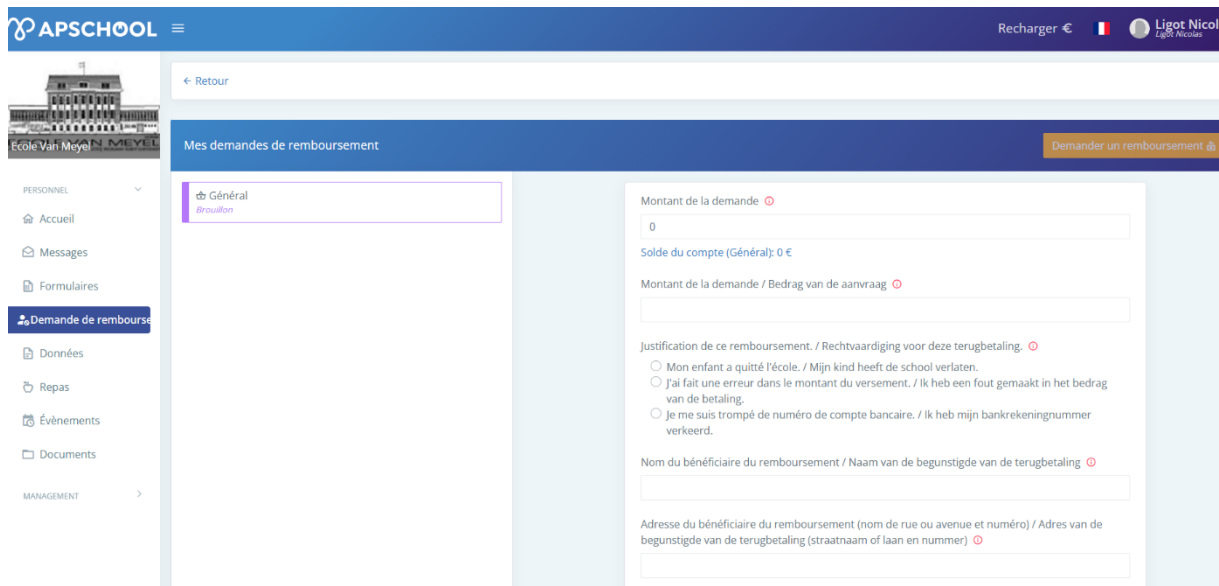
APSCHOOL

Recharger €

Ligot Nicol
Ligot Nicolas

École Van Meyel

PERSONNEL

Accueil

Messages

Formulaires

Demande de rembourse

Données

Repas

Évènements

Documents

MANAGEMENT

← Retour

Mes demandes de remboursement

Demander un remboursement

Général
Brouillon

Montant de la demande

0

Solde du compte (Général): 0 €

Montant de la demande / Bedrag van de aanvraag

Justification de ce remboursement. / Rechtvaardiging voor deze terugbetaling.

Mon enfant a quitté l'école. / Mijn kind heeft de school verlaten.

J'ai fait une erreur dans le montant du versement. / Ik heb een fout gemaakt in het bedrag van de betaling.

Je me suis trompé de numéro de compte bancaire. / Ik heb mijn bankrekeningnummer verkeerd.

Nom du bénéficiaire du remboursement / Naam van de begunstigde van de terugbetaling

Adresse du bénéficiaire du remboursement (nom de rue ou avenue et numéro) / Adres van de begunstigde van de terugbetaling (straatnaam of laan en nummer)